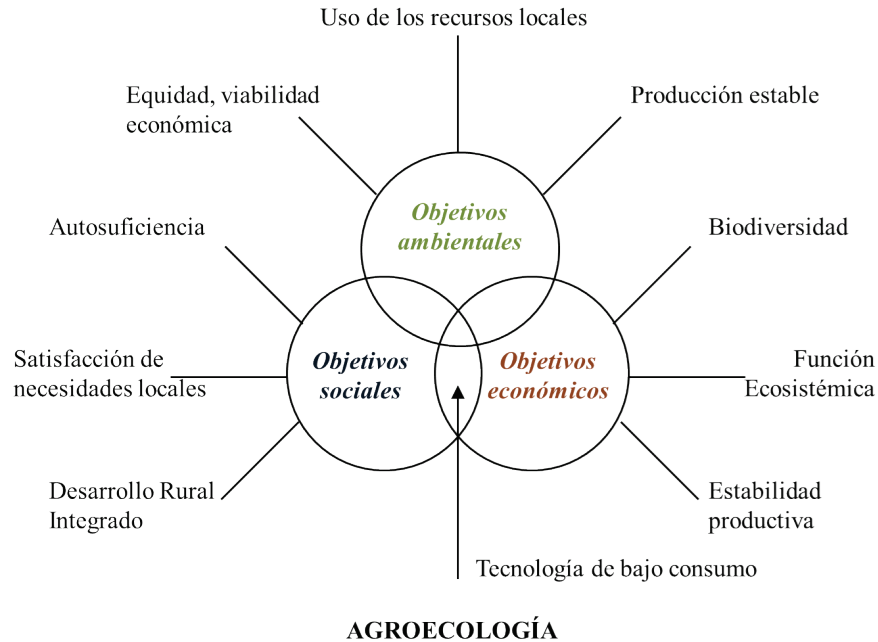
Uso de los recursos locales

Equidad, viabilidad económica

Producción estable

Objetivos ambientales

Autosuficiencia

Biodiversidad

Satisfacción de necesidades locales

Objetivos sociales

Objetivos económicos

Función Ecosistémica

Desarrollo Rural Integrado

Estabilidad productiva

Tecnología de bajo consumo

AGROECOLOGÍA